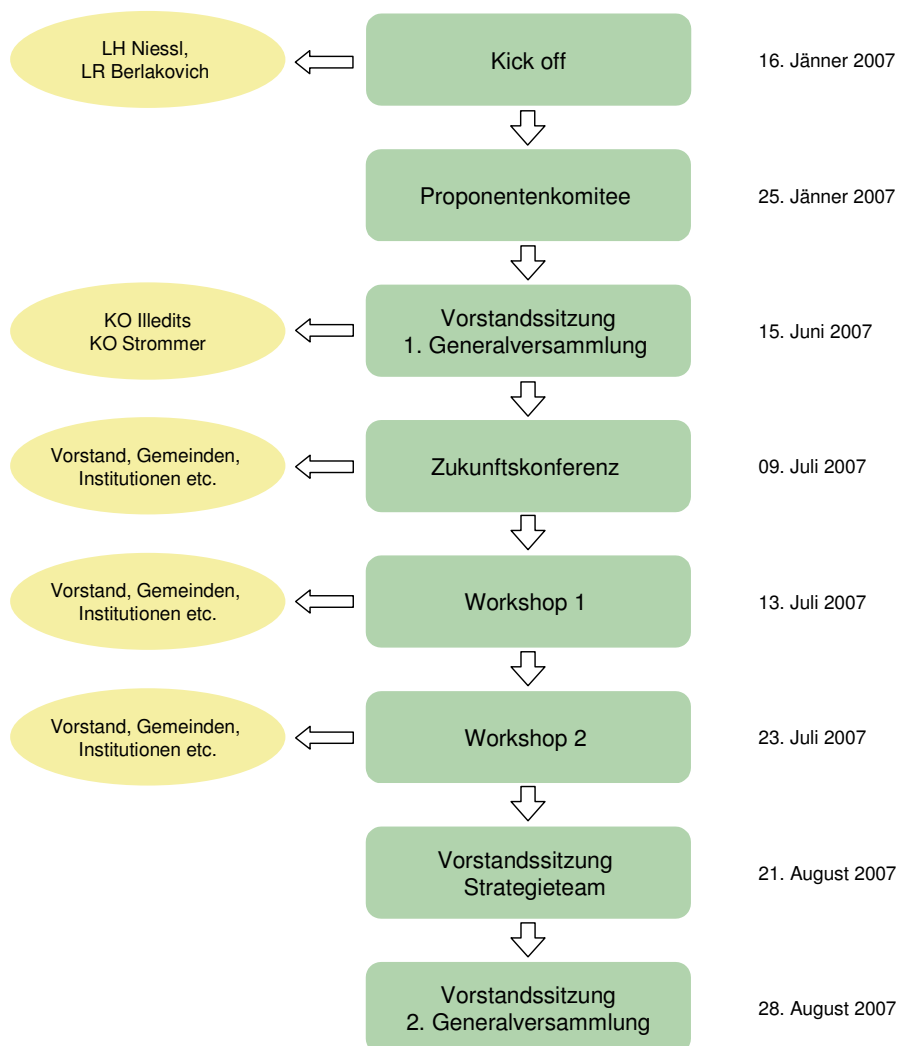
LH Niessl,
LR Berlakovich

Kick off

16. Jänner 2007

Proponentenkomitee

25. Jänner 2007

KO Illedits
KO Strommer

Vorstandssitzung
1. Generalversammlung

15. Juni 2007

Vorstand, Gemeinden, Institutionen etc.

Zukunftskonferenz

09. Juli 2007

Vorstand, Gemeinden, Institutionen etc.

Workshop 1

13. Juli 2007

Vorstand, Gemeinden, Institutionen etc.

Workshop 2

23. Juli 2007

Vorstandssitzung
Strategieteam

21. August 2007

Vorstandssitzung
2. Generalversammlung

28. August 2007